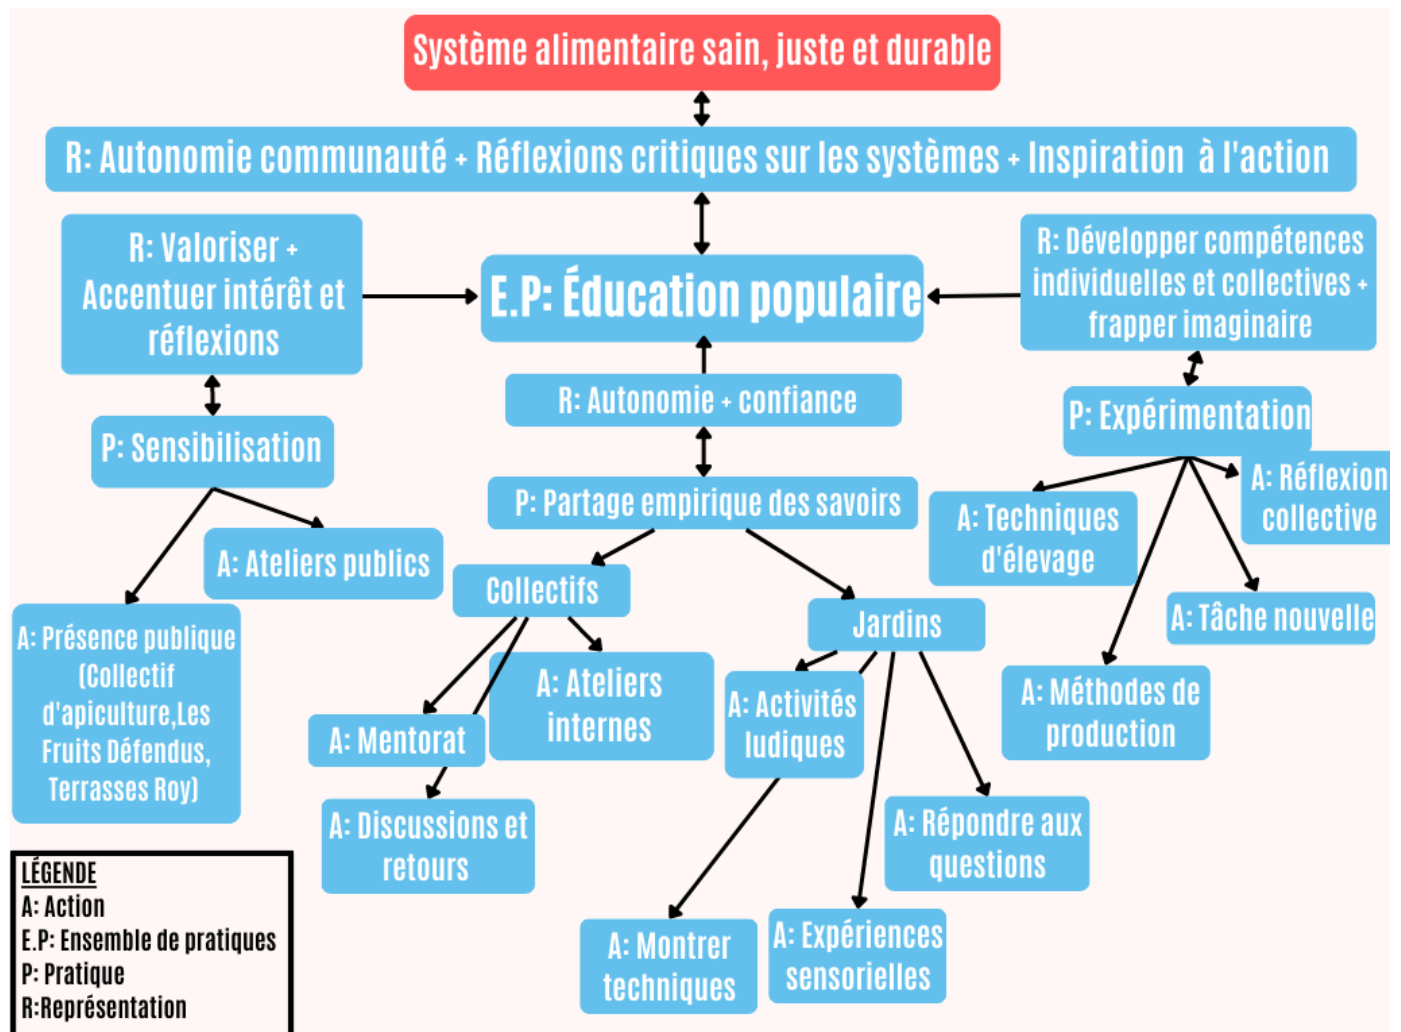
Système alimentaire sain, juste et durable

R: Autonomie communauté + Réflexions critiques sur les systèmes + Inspiration à l'action

R: Valoriser + Accentuer intérêt et réflexions

E.P: Éducation populaire

R: Développer compétences individuelles et collectives + frapper imaginaire

R: Autonomie + confiance

P: Sensibilisation

P: Expérimentation

P: Partage empirique des savoirs

A: Techniques d'élevage

A: Réflexion collective

A: Ateliers publics

Collectifs

Jardins

A: Tâche nouvelle

A: Présence publique (Collectif d'apiculture,Les Fruits Défendus, Terrasses Roy)

A: Ateliers internes

A: Mentorat

A: Activités ludiques

A: Méthodes de production

A: Discussions et retours

A: Répondre aux questions

A: Montrer techniques

A: Expériences sensorielles

LÉGENDE
A: Action
E.P: Ensemble de pratiques
P: Pratique
R:Représentation